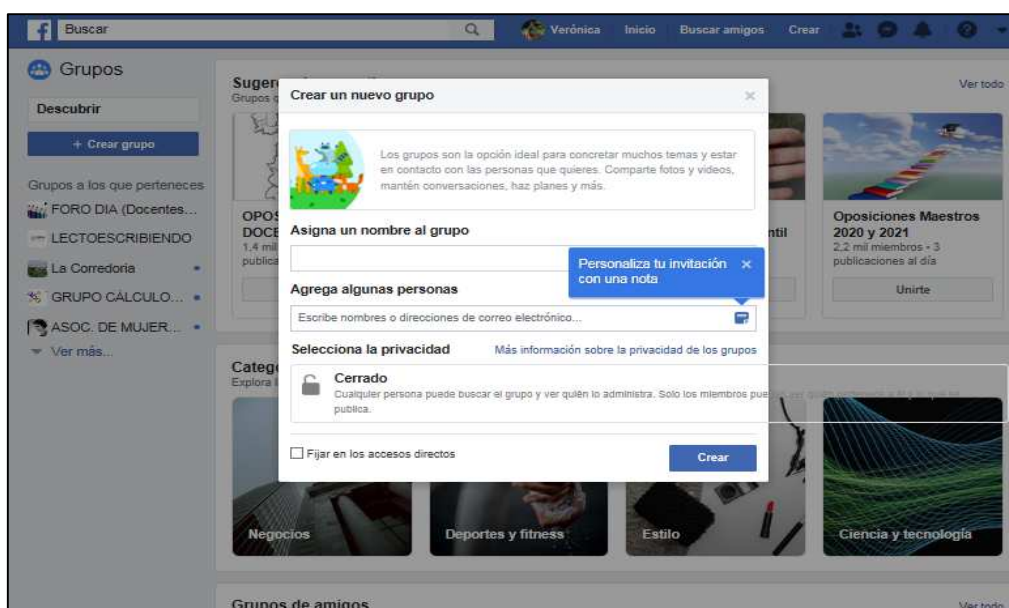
Buscar

Verónica Inicio Buscar amigos Crear

Grupos

Descubrir

+ Crear grupo

Grupos a los que perteneces

FORO DIA (Docentes...

LECTOESCRIBIENDO

La Corredoria

GRUPO CÁLCULO...

ASOC. DE MUJER...

Ver más...

Suger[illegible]

Grupos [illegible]

Ver todo

OPOS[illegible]
DOCE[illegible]
1.4 mil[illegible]
publica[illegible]

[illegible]ntil

Oposiciones Maestros 2020 y 2021
2,2 mil miembros • 3 publicaciones al día

Unirte

Crear un nuevo grupo

Los grupos son la opción ideal para concretar muchos temas y estar en contacto con las personas que quieres. Comparte fotos y videos, mantén conversaciones, haz planes y más.

Asigna un nombre al grupo

Personaliza tu invitación con una nota

Agrega algunas personas

Escribe nombres o direcciones de correo electrónico...

Selecciona la privacidad

Más información sobre la privacidad de los grupos

Cerrado

Cualquier persona puede buscar el grupo y ver quién lo administra. Solo los miembros pue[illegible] pública.

Fijar en los accesos directos

Crear

Categ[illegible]
Explora l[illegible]

Negocios

Deportes y fitness

Estilo

Ciencia y tecnología

Grupos de amigos

Ver todo